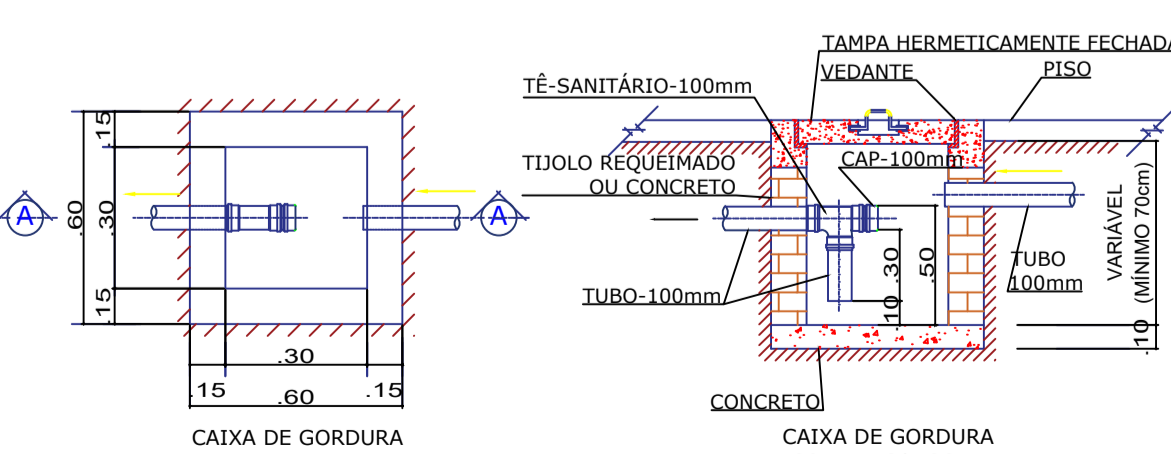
A

A

.15

.60

.30

.15

.30

.15

.60

.15

CAIXA DE GORDURA

TAMPA HERMETICAMENTE FECHADA

VEDANTE

PISO

TÊ-SANITÁRIO-100mm

TIJOLO REQUEIMADO OU CONCRETO

CAP-100mm

TUBO 100mm

VARIÁVEL (MÍNIMO 70cm)

.30

.50

.10

TUBO-100mm

.10

CONCRETO

CAIXA DE GORDURA